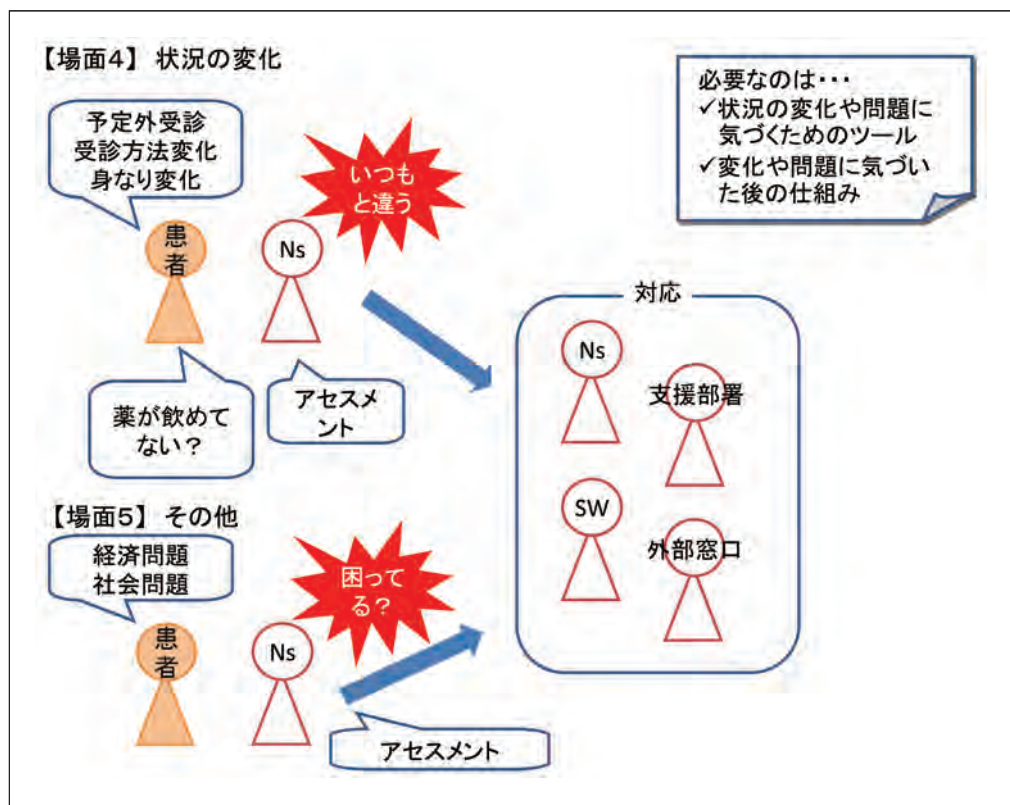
【場面4】 状況の変化

必要なのは・・・
✓状況の変化や問題に気づくためのツール
✓変化や問題に気づいた後の仕組み

予定外受診
受診方法変化
身なり変化

いつもと違う

患者

Ns

薬が飲めてない？

アセスメント

対応

Ns

支援部署

SW

外部窓口

【場面5】 その他

経済問題
社会問題

困ってる？

患者

Ns

アセスメント